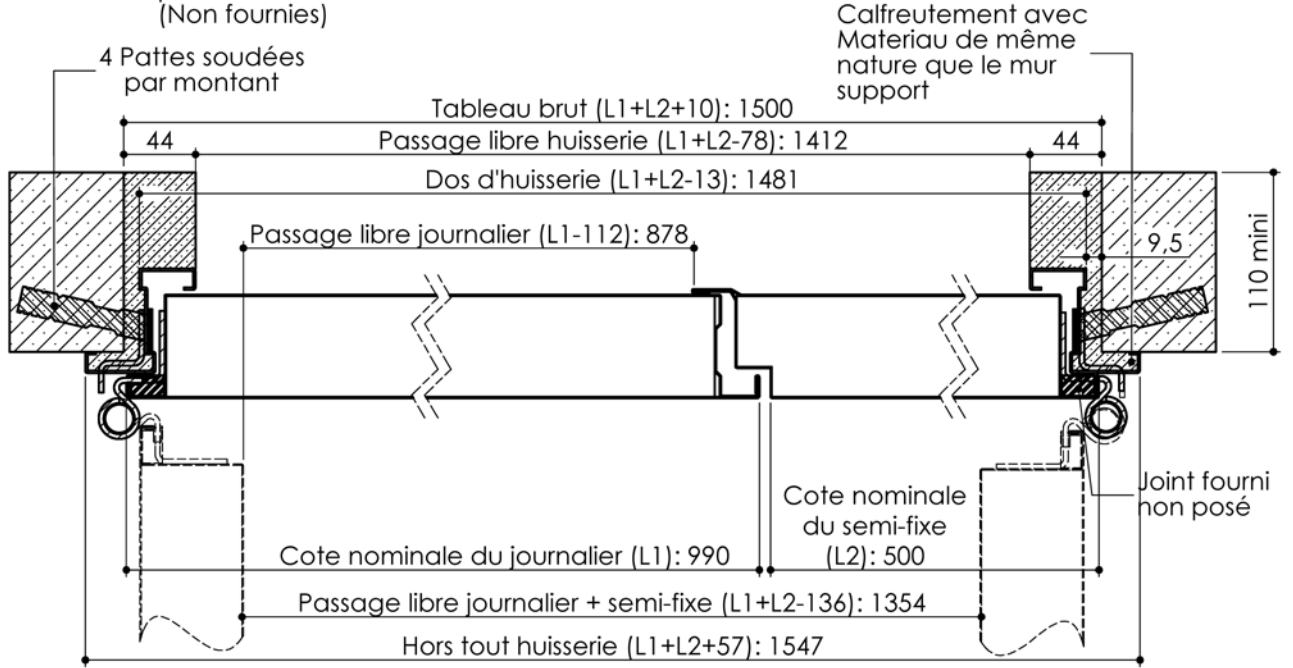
(Non fournies)

4 Pattes soudées par montant

Calfreutement avec Materiau de même nature que le mur support

Tableau brut (L1+L2+10): 1500

44

Passage libre huisserie (L1+L2-78): 1412

44

Dos d'huisserie (L1+L2-13): 1481

110 mini

9,5

Passage libre journalier (L1-112): 878

Joint fourni non posé

Cote nominale du semi-fixe (L2): 500

Cote nominale du journalier (L1): 990

Passage libre journalier + semi-fixe (L1+L2-136): 1354

Hors tout huisserie (L1+L2+57): 1547